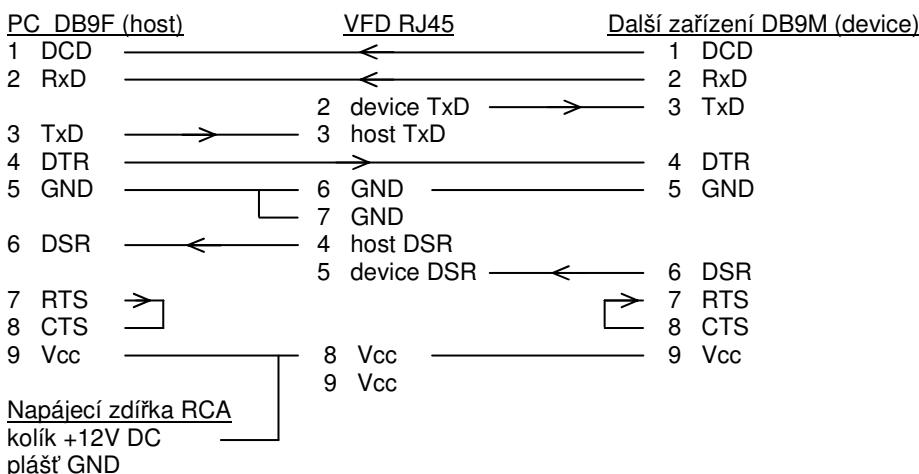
PC DB9F (host)
VFD RJ45
Další zařízení DB9M (device)

1 DCD
1 DCD
2 RxD
2 RxD
2 device TxD
3 TxD
3 TxD
3 host TxD
4 DTR
4 DTR
5 GND
6 GND
5 GND
7 GND
6 DSR
4 host DSR
5 device DSR
6 DSR
7 RTS
7 RTS
8 CTS
8 CTS
9 Vcc
8 Vcc
9 Vcc
9 Vcc

Napájecí zdířka RCA
kolík +12V DC
plášť GND